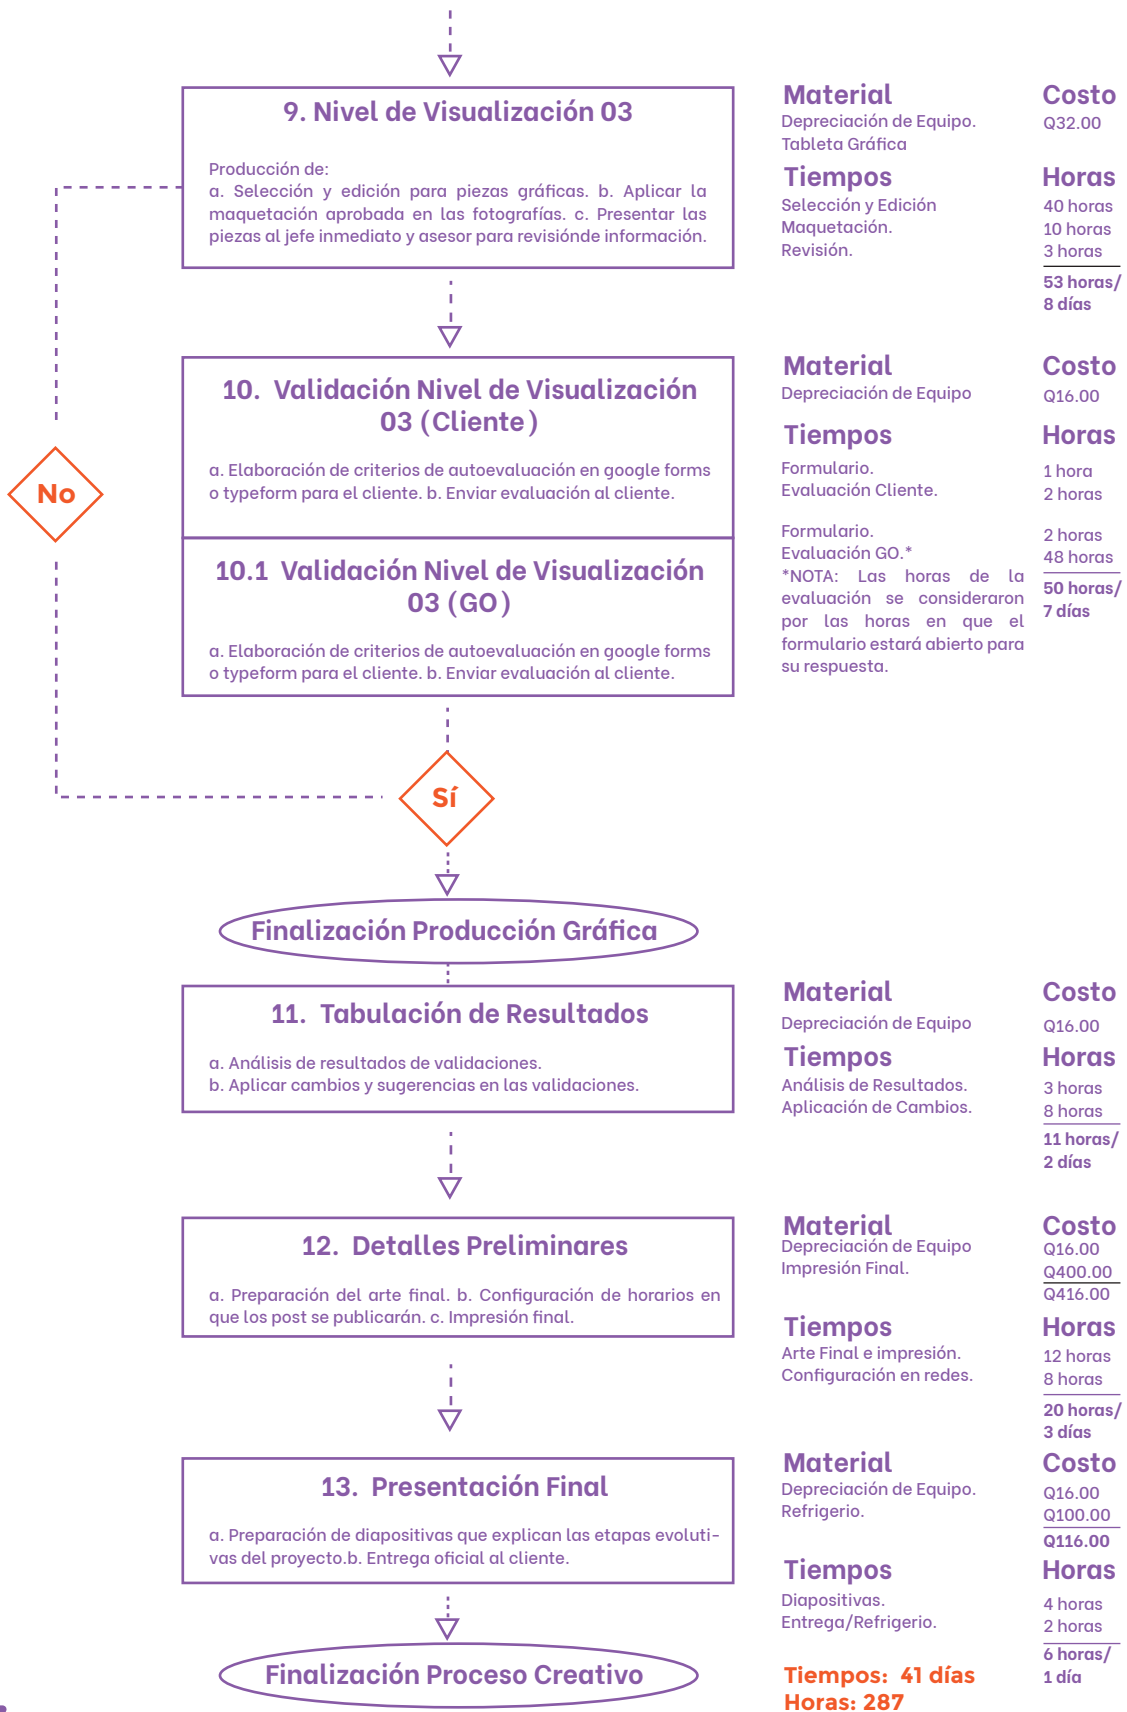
9. Nivel de Visualización 03

Producción de:
a. Selección y edición para piezas gráficas. b. Aplicar la maquetación aprobada en las fotografías. c. Presentar las piezas al jefe inmediato y asesor para revisiónde información.

Material
Depreciación de Equipo.
Tableta Gráfica

Costo
Q32.00

Tiempos
Selección y Edición
Maquetación.
Revisión.

Horas
40 horas
10 horas
3 horas
53 horas/
8 días

10. Validación Nivel de Visualización 03 (Cliente)

a. Elaboración de criterios de autoevaluación en google forms o typeform para el cliente. b. Enviar evaluación al cliente.

No

10.1 Validación Nivel de Visualización 03 (GO)

a. Elaboración de criterios de autoevaluación en google forms o typeform para el cliente. b. Enviar evaluación al cliente.

Material
Depreciación de Equipo

Costo
Q16.00

Tiempos
Formulario.
Evaluación Cliente.

Formulario.
Evaluación GO.*
*NOTA: Las horas de la evaluación se consideraron por las horas en que el formulario estará abierto para su respuesta.

Horas
1 hora
2 horas

2 horas
48 horas
50 horas/
7 días

Sí

Finalización Producción Gráfica

11. Tabulación de Resultados

a. Análisis de resultados de validaciones.
b. Aplicar cambios y sugerencias en las validaciones.

Material
Depreciación de Equipo

Costo
Q16.00

Tiempos
Análisis de Resultados.
Aplicación de Cambios.

Horas
3 horas
8 horas
11 horas/
2 días

12. Detalles Preliminares

a. Preparación del arte final. b. Configuración de horarios en que los post se publicarán. c. Impresión final.

Material
Depreciación de Equipo
Impresión Final.

Costo
Q16.00
Q400.00
Q416.00

Tiempos
Arte Final e impresión.
Configuración en redes.

Horas
12 horas
8 horas
20 horas/
3 días

13. Presentación Final

a. Preparación de diapositivas que explican las etapas evolutivas del proyecto.b. Entrega oficial al cliente.

Material
Depreciación de Equipo.
Refrigerio.

Costo
Q16.00
Q100.00
Q116.00

Tiempos
Diapositivas.
Entrega/Refrigerio.

Horas
4 horas
2 horas
6 horas/
1 día

Finalización Proceso Creativo

Tiempos: 41 días
Horas: 287